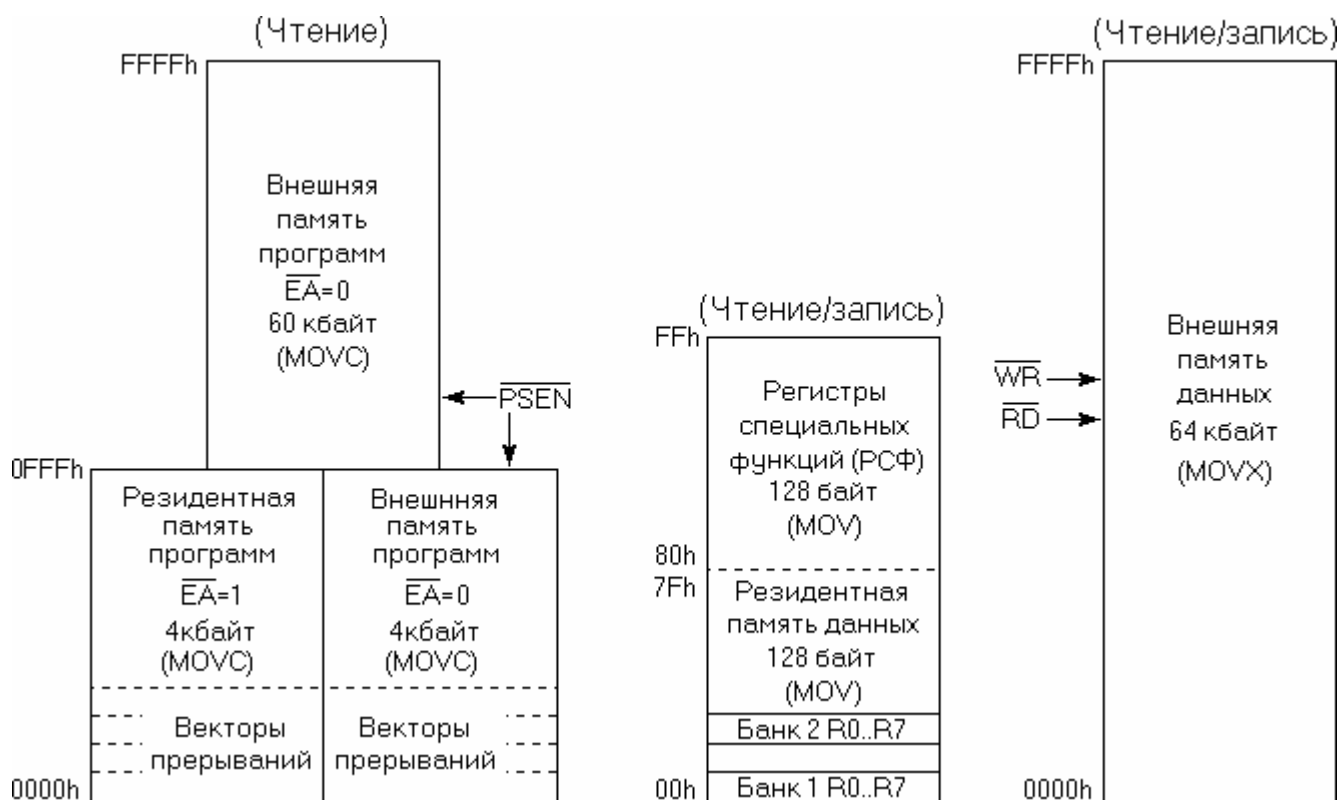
(Чтение)
FFFFh
Внешняя память программ $\overline{EA}$=0 60 кбайт (MOVC)
$\overline{PSEN}$
0FFFh
Резидентная память программ $\overline{EA}$=1 4кбайт (MOVC)
Векторы прерываний
Внешнняя память программ $\overline{EA}$=0 4кбайт (MOVC)
Векторы прерываний
0000h

(Чтение/запись)
FFh
Регистры специальных функций (РСФ) 128 байт (MOV)
80h
7Fh
Резидентная память данных 128 байт (MOV)
Банк 2 R0..R7
00h
Банк 1 R0..R7

(Чтение/запись)
FFFFh
$\overline{WR}$
$\overline{RD}$
Внешняя память данных 64 кбайт (MOVX)
0000h